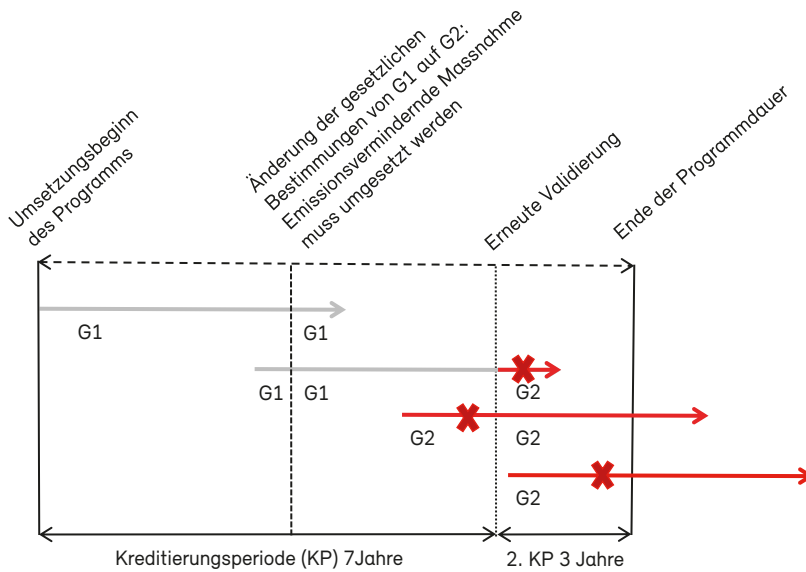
Umsetzungsbeginn des Programms

Änderung der gesetzlichen Bestimmungen von G1 auf G2: Emissionsvermindernde Massnahme muss umgesetzt werden

Erneute Validierung

Ende der Programmdauer

G1

G1

G1 G1

G2

G2

G2

G2

Kreditierungsperiode (KP) 7Jahre

2. KP 3 Jahre